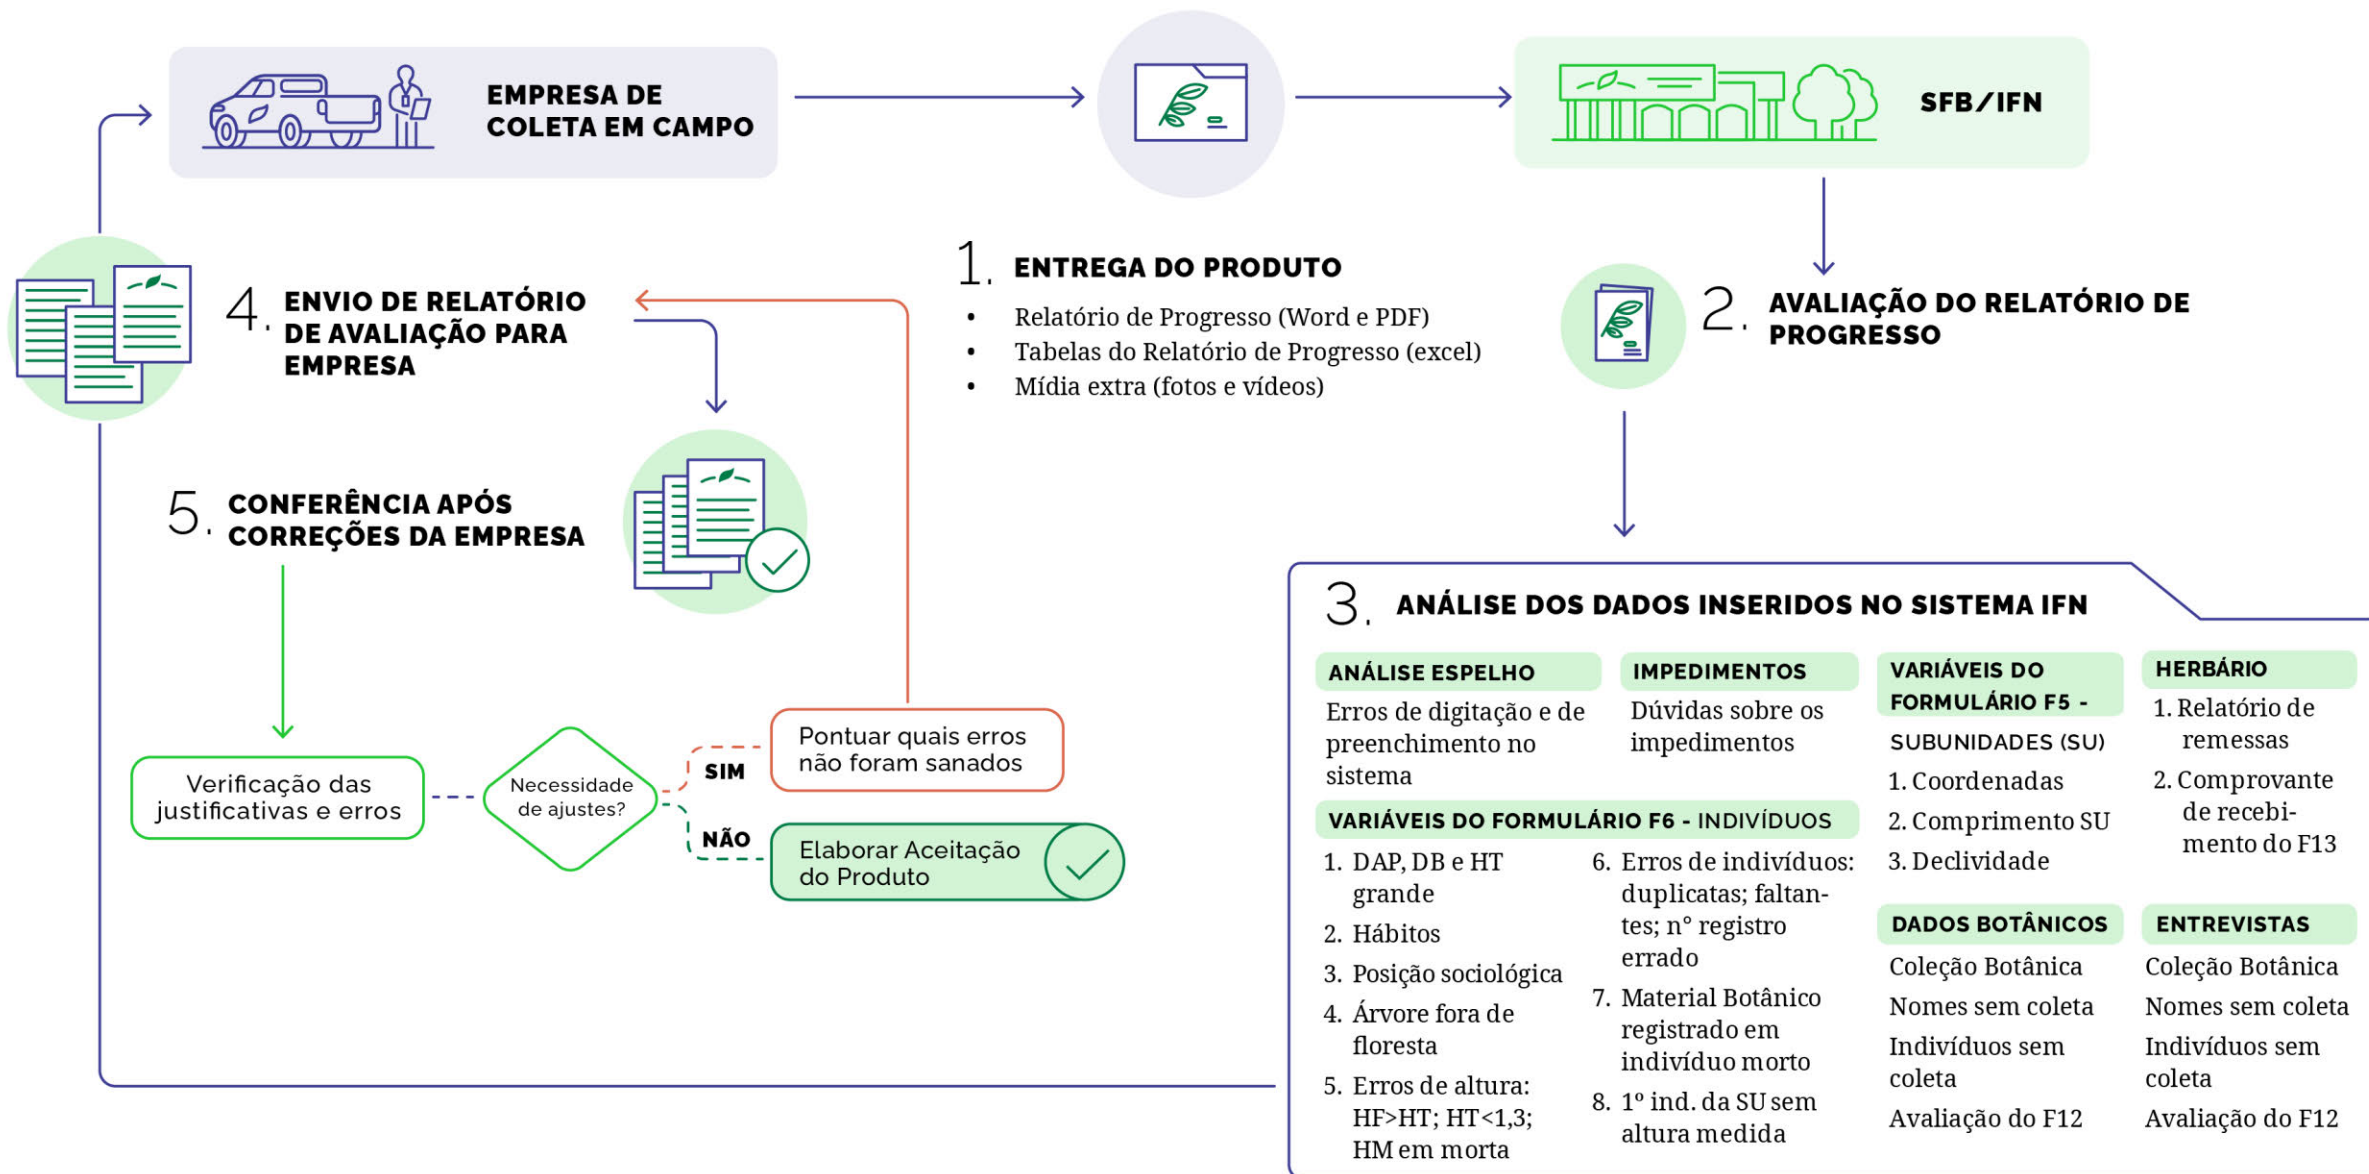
EMPRESA DE COLETA EM CAMPO

SFB/IFN

1. ENTREGA DO PRODUTO

• Relatório de Progresso (Word e PDF)
• Tabelas do Relatório de Progresso (excel)
• Mídia extra (fotos e vídeos)

2. AVALIAÇÃO DO RELATÓRIO DE PROGRESSO

4. ENVIO DE RELATÓRIO DE AVALIAÇÃO PARA EMPRESA

5. CONFERÊNCIA APÓS CORREÇÕES DA EMPRESA

Verificação das justificativas e erros

Necessidade de ajustes?

SIM

Pontuar quais erros não foram sanados

NÃO

Elaborar Aceitação do Produto

3. ANÁLISE DOS DADOS INSERIDOS NO SISTEMA IFN

ANÁLISE ESPELHO
Erros de digitação e de preenchimento no sistema

IMPEDIMENTOS
Dúvidas sobre os impedimentos

VARIÁVEIS DO FORMULÁRIO F5 - SUBUNIDADES (SU)
1. Coordenadas
2. Comprimento SU
3. Declividade

HERBÁRIO
1. Relatório de remessas
2. Comprovante de recebimento do F13

VARIÁVEIS DO FORMULÁRIO F6 - INDIVÍDUOS
1. DAP, DB e HT grande
2. Hábitos
3. Posição sociológica
4. Árvore fora de floresta
5. Erros de altura: HF>HT; HT<1,3; HM em morta
6. Erros de indivíduos: duplicatas; faltantes; n° registro errado
7. Material Botânico registrado em indivíduo morto
8. 1º ind. da SU sem altura medida

DADOS BOTÂNICOS
Coleção Botânica
Nomes sem coleta
Indivíduos sem coleta
Avaliação do F12

ENTREVISTAS
Coleção Botânica
Nomes sem coleta
Indivíduos sem coleta
Avaliação do F12